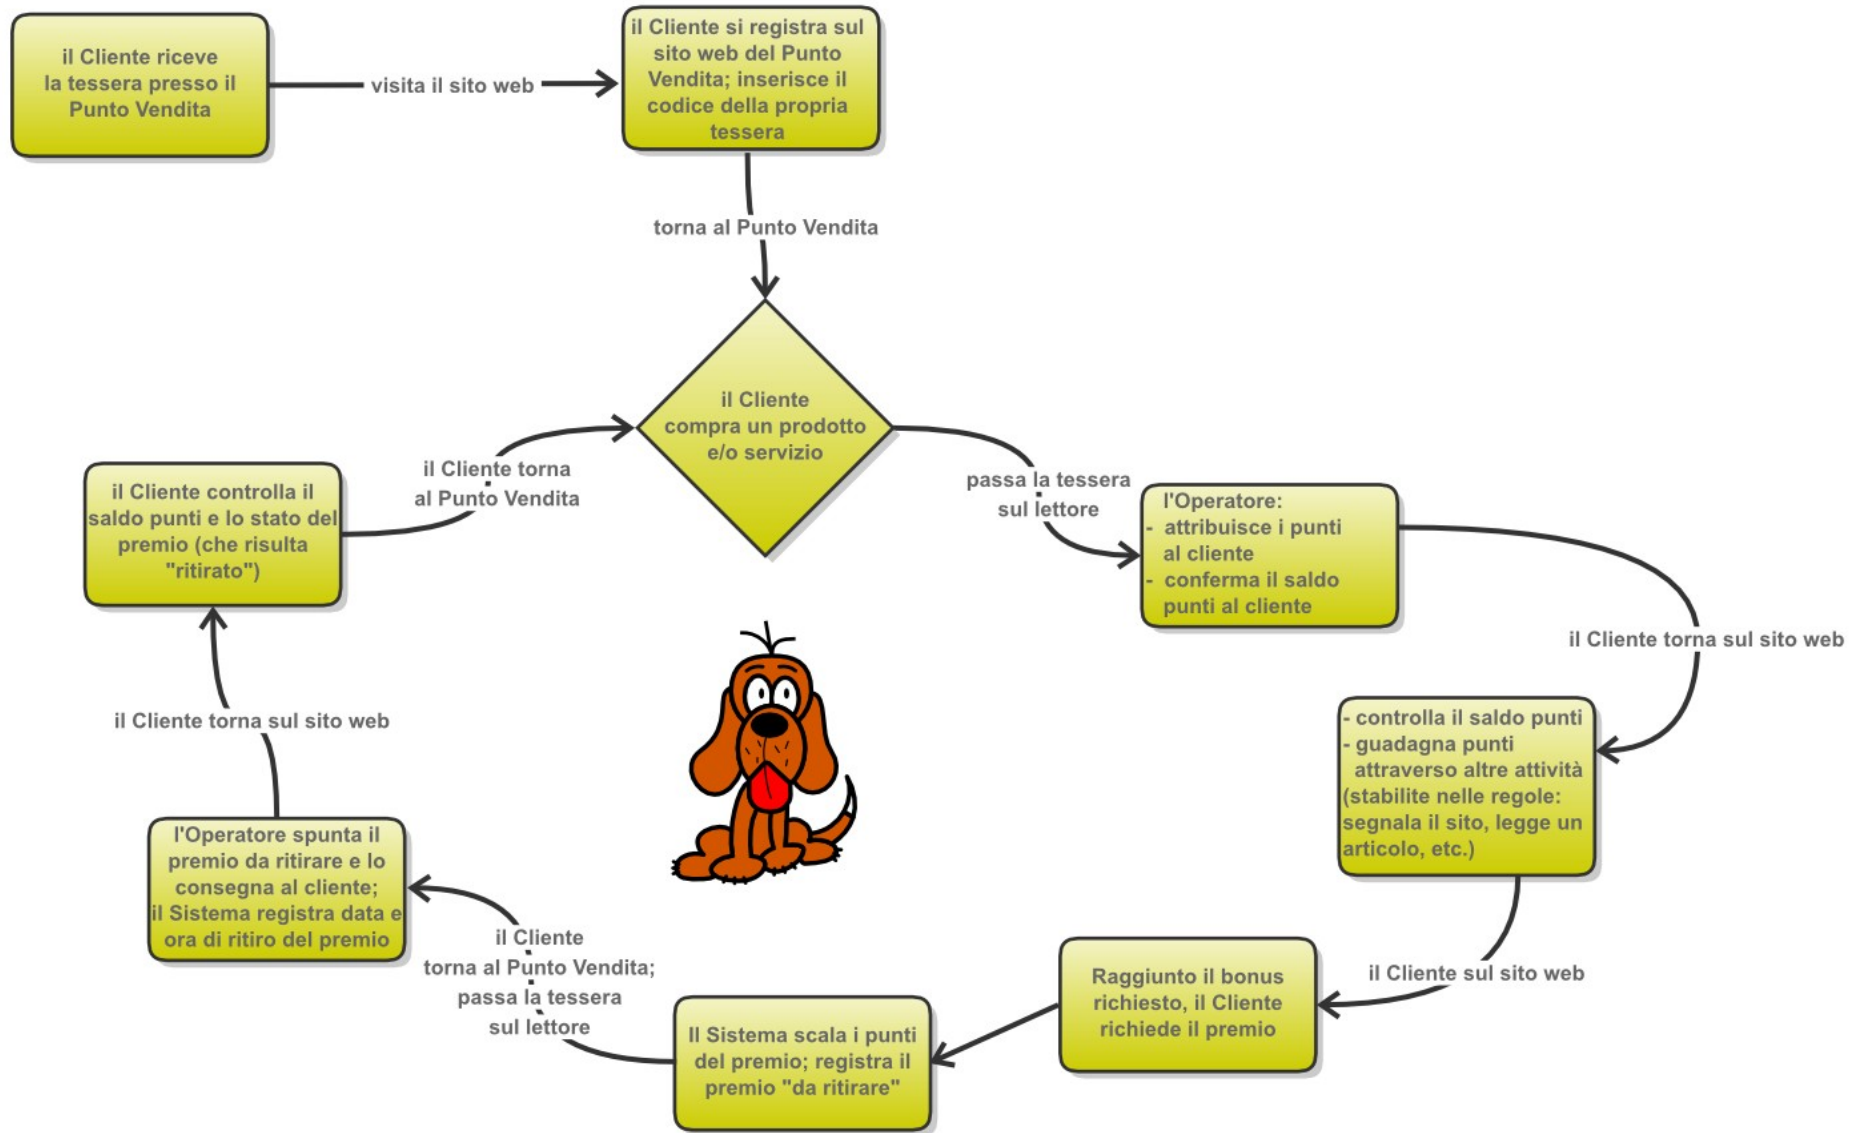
il Cliente riceve la tessera presso il Punto Vendita

visita il sito web

il Cliente si registra sul sito web del Punto Vendita; inserisce il codice della propria tessera

torna al Punto Vendita

il Cliente compra un prodotto e/o servizio

passa la tessera sul lettore

l'Operatore:
- attribuisce i punti al cliente
- conferma il saldo punti al cliente

il Cliente torna sul sito web

- controlla il saldo punti
- guadagna punti attraverso altre attività (stabilite nelle regole: segnala il sito, legge un articolo, etc.)

il Cliente sul sito web

Raggiunto il bonus richiesto, il Cliente richiede il premio

Il Sistema scala i punti del premio; registra il premio "da ritirare"

il Cliente torna al Punto Vendita; passa la tessera sul lettore

l'Operatore spunta il premio da ritirare e lo consegna al cliente; il Sistema registra data e ora di ritiro del premio

il Cliente torna sul sito web

il Cliente controlla il saldo punti e lo stato del premio (che risulta "ritirato")

il Cliente torna al Punto Vendita